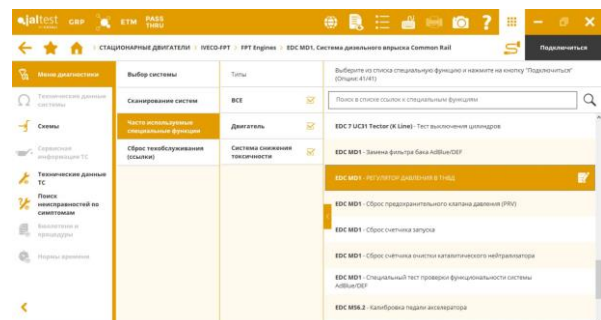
jaltest GBP ETM PASS THRU

СТАЦИОНАРНЫЕ ДВИГАТЕЛИ > IVECO-FPT > FPT Engines > EDC MD1. Система дизельного впрыска Common Rail

Подключиться

Меню диагностики

Технические данные системы

Схемы

Сервисная информация ТС

Технические данные ТС

Поиск неисправностей по симптомам

Компоненты и процедуры

Нормы времени

Выбор системы

Сканирование систем

Часто используемые специальные функции

Сброс техобслуживания (ссылки)

Типы

ВСЕ

Двигатель

Система снижения токсичности

Выберите из списка специальную функцию и нажмите на кнопку "Подключиться" (Опции: 41/41)

Поиск в списке ссылок к специальным функциям

EDC 7 UC31 Tector (K Line) - Тест выключения цилиндров

EDC MD1 - Замена фильтра бака AdBlue/DEF

EDC MD1 - РЕГУЛЯТОР ДАВЛЕНИЯ В ТНВД

EDC MD1 - Сброс предохранительного клапана давления (PRV)

EDC MD1 - Сброс счетчика запуска

EDC MD1 - Сброс счётчика очистки каталитического нейтрализатора

EDC MD1 - Специальный тест проверки функциональности системы AdBlue/DEF

EDC MS6.2 - Калибровка педали акселератора